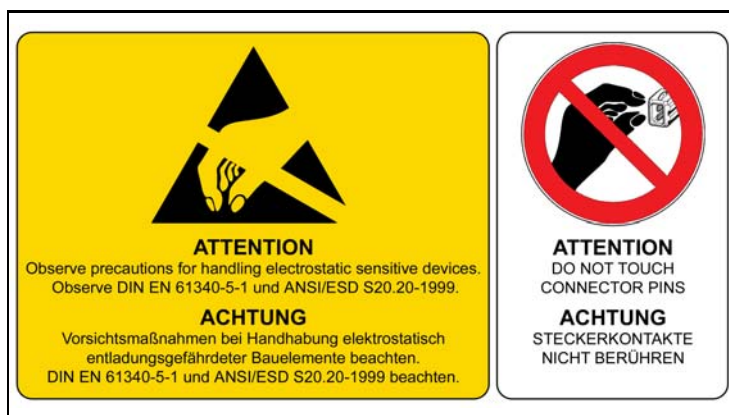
ATTENTION
Observe precautions for handling electrostatic sensitive devices. Observe DIN EN 61340-5-1 und ANSI/ESD S20.20-1999.

ACHTUNG
Vorsichtsmaßnahmen bei Handhabung elektrostatisch entladungsgefährdeter Bauelemente beachten. DIN EN 61340-5-1 und ANSI/ESD S20.20-1999 beachten.

ATTENTION
DO NOT TOUCH CONNECTOR PINS

ACHTUNG
STECKERKONTAKTE NICHT BERÜHREN